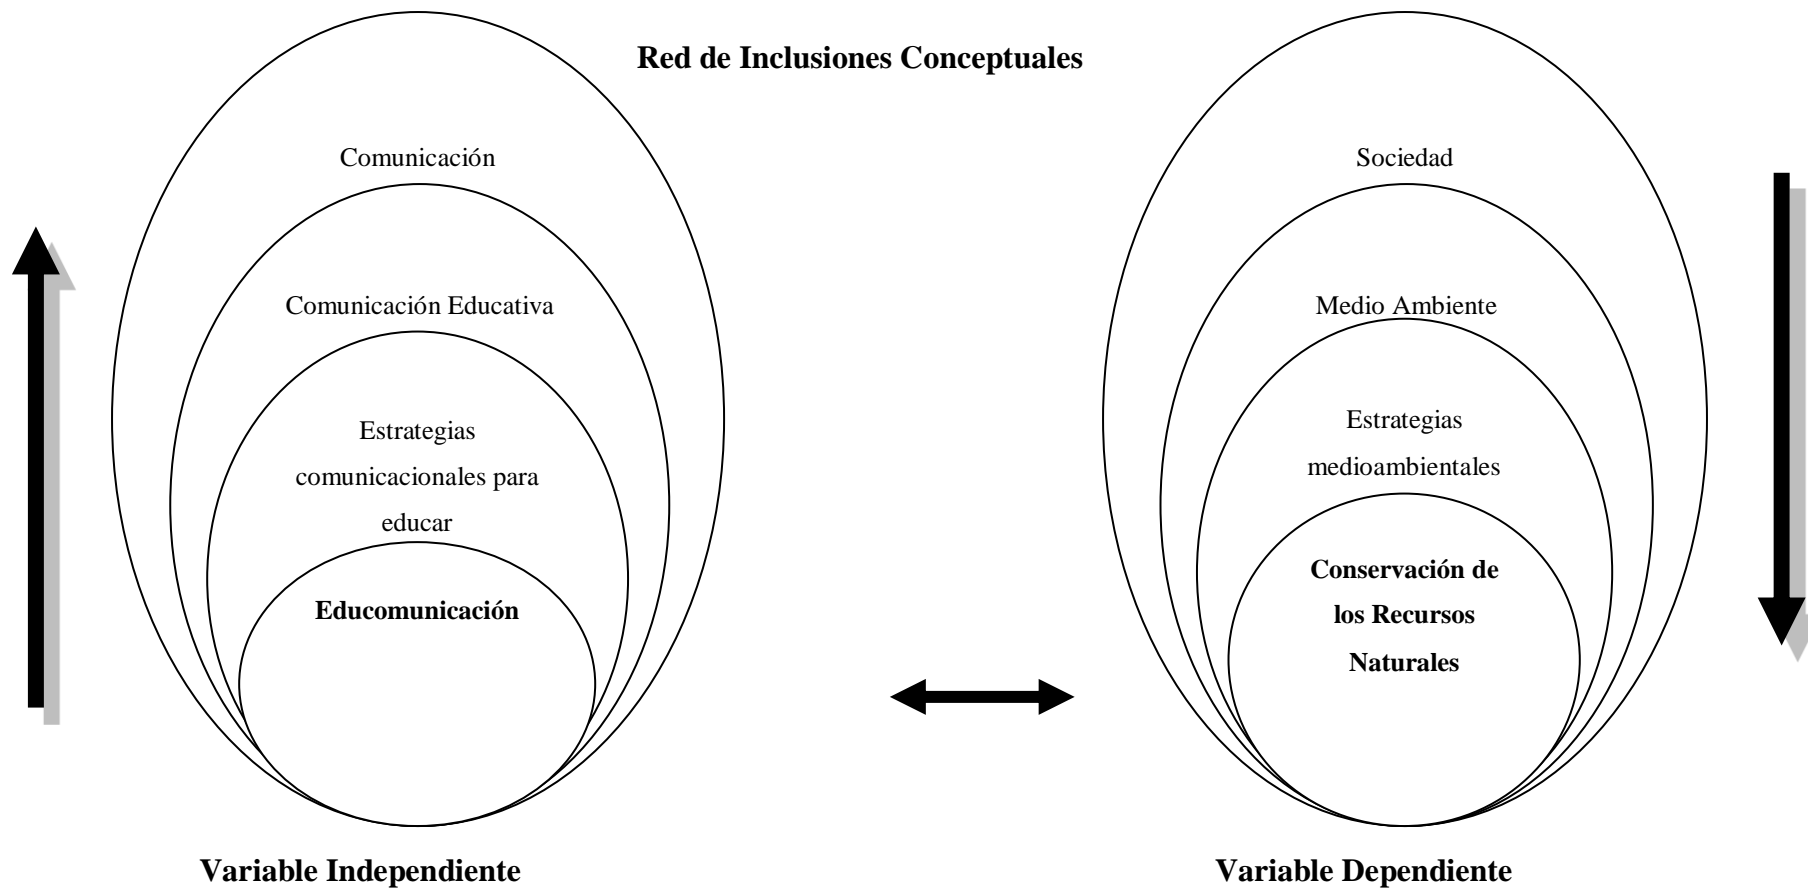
Red de Inclusiones Conceptuales

Comunicación

Comunicación Educativa

Estrategias comunicacionales para educar

Educomunicación

Variable Independiente

Sociedad

Medio Ambiente

Estrategias medioambientales

Conservación de los Recursos Naturales

Variable Dependiente